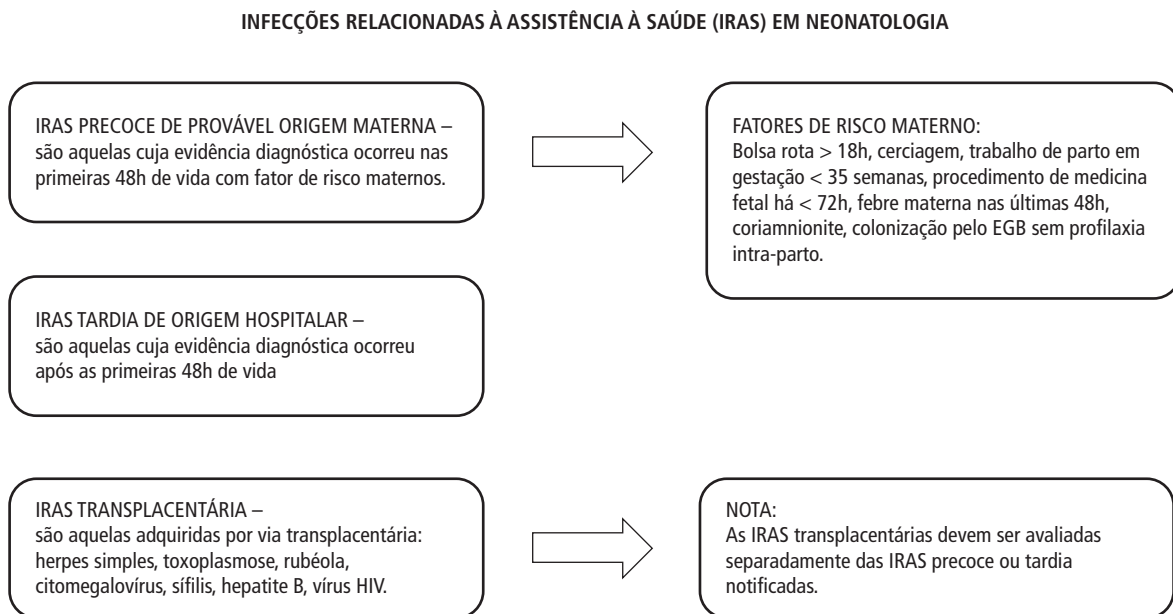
INFECÇÕES RELACIONADAS À ASSISTÊNCIA À SAÚDE (IRAS) EM NEONATOLOGIA

IRAS PRECOCE DE PROVÁVEL ORIGEM MATERNA – são aquelas cuja evidência diagnóstica ocorreu nas primeiras 48h de vida com fator de risco maternos.

FATORES DE RISCO MATERNO:
Bolsa rota > 18h, cerciagem, trabalho de parto em gestação < 35 semanas, procedimento de medicina fetal há < 72h, febre materna nas últimas 48h, coriamnionite, colonização pelo EGB sem profilaxia intra-parto.

IRAS TARDIA DE ORIGEM HOSPITALAR – são aquelas cuja evidência diagnóstica ocorreu após as primeiras 48h de vida

IRAS TRANSPLACENTÁRIA – são aquelas adquiridas por via transplacentária: herpes simples, toxoplasmose, rubéola, citomegalovírus, sífilis, hepatite B, vírus HIV.

NOTA:
As IRAS transplacentárias devem ser avaliadas separadamente das IRAS precoce ou tardia notificadas.